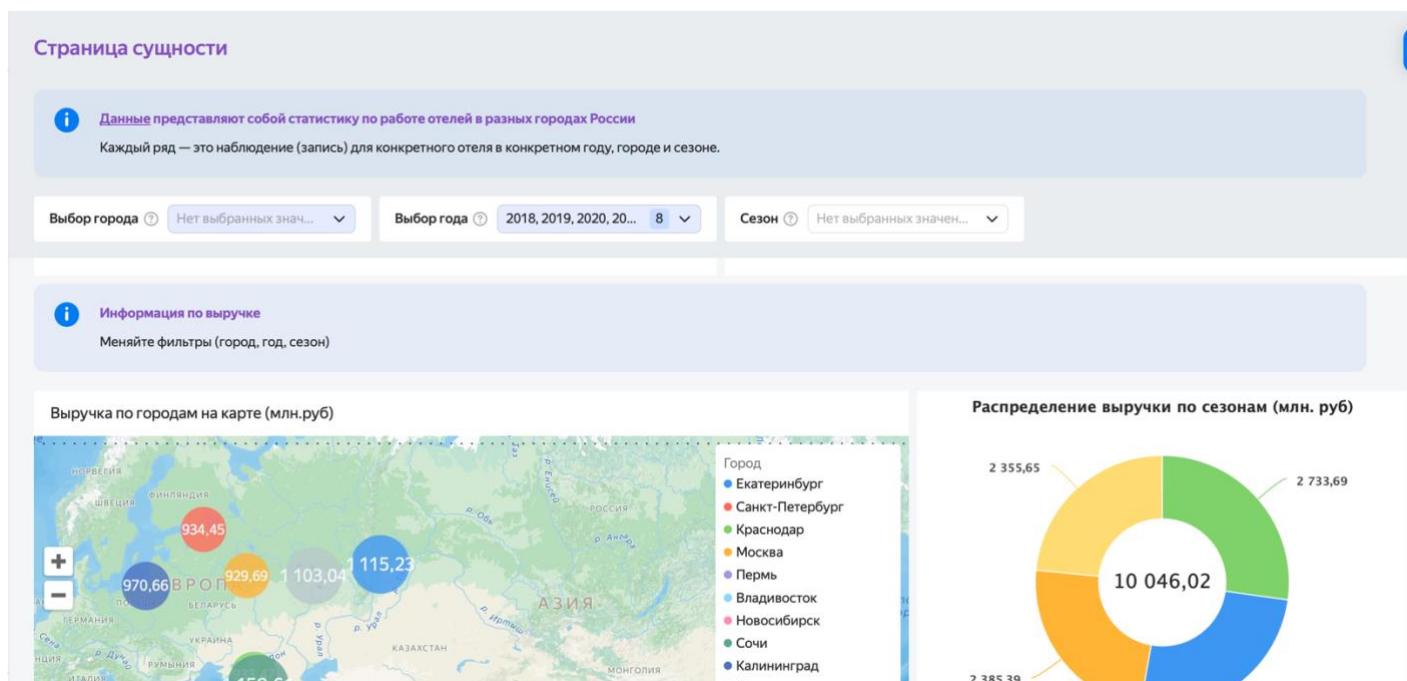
Страница сущности

Данные представляют собой статистику по работе отелей в разных городах России

Каждый ряд — это наблюдение (запись) для конкретного отеля в конкретном году, городе и сезоне.

Выбор города ⓘ Нет выбранных знач...

Выбор года ⓘ 2018, 2019, 2020, 20... 8

Сезон ⓘ Нет выбранных значен...

Информация по выручке

Меняйте фильтры (город, год, сезон)

Выручка по городам на карте (млн.руб)

НОРВЕГИЯ
ФИНЛЯНДИЯ
ШВЕЦИЯ
934,45
929,69
1 103,04
1 115,23
970,66
ЕВРОПА
БЕЛАРУСЬ
ГЕРМАНИЯ
УКРАИНА
РУМЫНИЯ
ИТАЛИЯ
КАЗАХСТАН
МОНГОЛИЯ
АЗИЯ
РОССИЯ
р. Обь
р. Енисей
р. Иртыш
р. Урал
+
−

Город
Екатеринбург
Санкт-Петербург
Краснодар
Москва
Пермь
Владивосток
Новосибирск
Сочи
Калининград

Распределение выручки по сезонам (млн. руб)

2 355,65
2 733,69
10 046,02
2 385,39